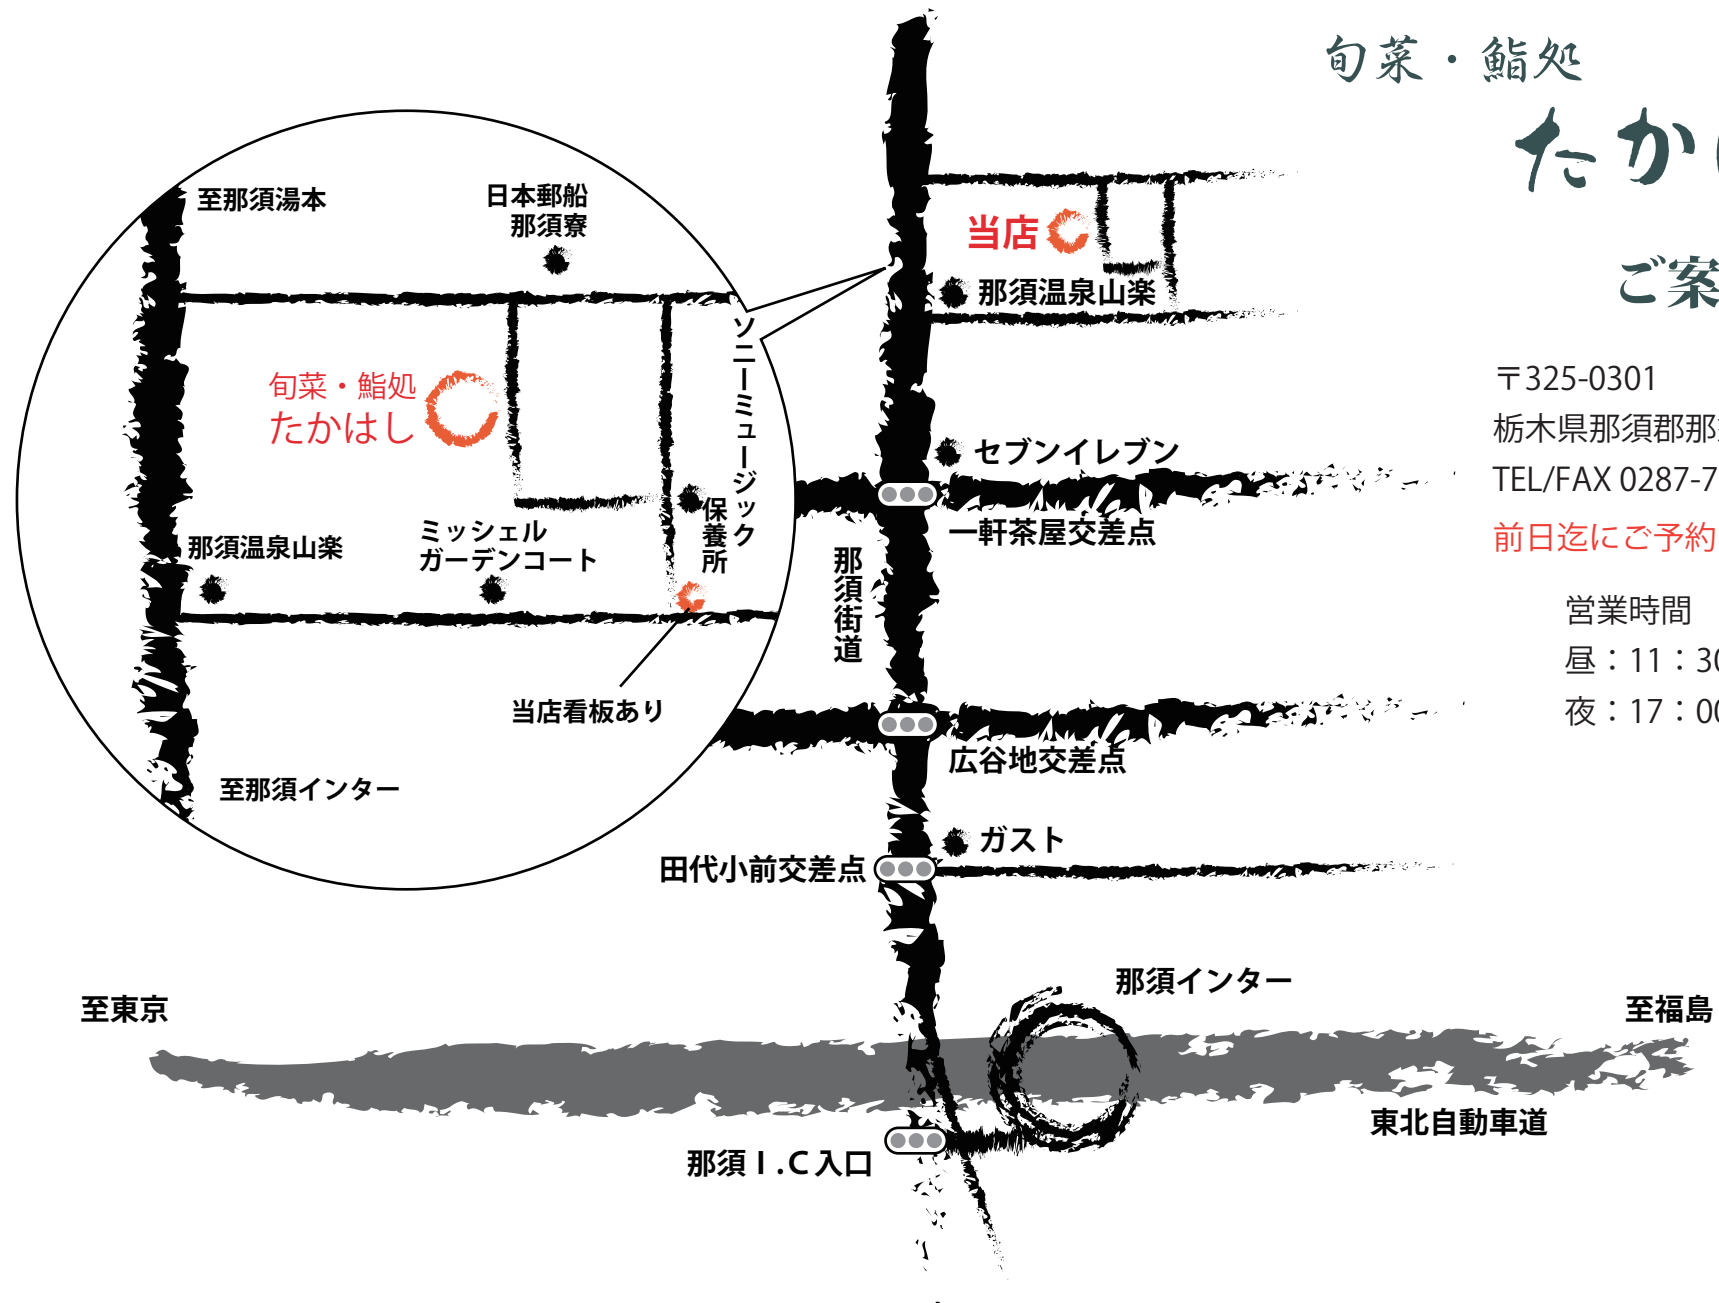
旬菜・鮨処

たか

ご案

〒325-0301
栃木県那須郡那
TEL/FAX 0287-7
前日迄にご予約

営業時間
昼：11：30
夜：17：00

至那須湯本
日本郵船
那須寮
旬菜・鮨処
たかはし
ソニーミュージック
保養所
那須温泉山楽
ミッシェル
ガーデンコート
当店看板あり
至那須インター

当店
那須温泉山楽
セブンイレブン
一軒茶屋交差点
那須街道
広谷地交差点
ガスト
田代小前交差点
那須インター
至東京
至福島
東北自動車道
那須 I.C入口